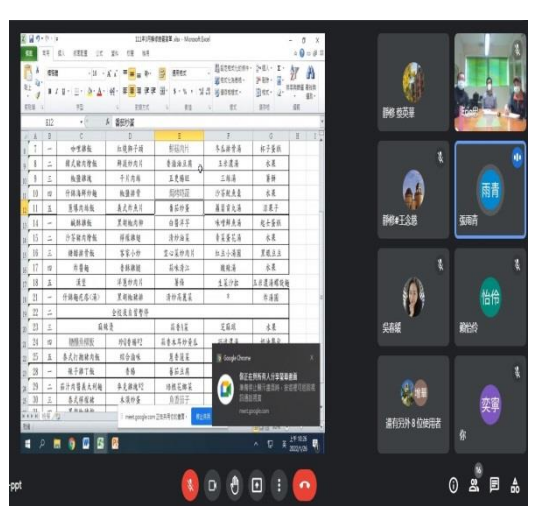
111學年度午餐菜單.xlsx - Microsoft Excel

E12 fx 蕃茄炒蛋

| | A | B | C | D | E | F | G |
|---|---|---|---|---|---|---|---|
| 7 | 一 | 咖哩雞腿 | 紅燒獅子頭 | 鮮蔬炒肉片 | 冬瓜排骨湯 | 杯子蛋糕 |
| 8 | 四 | 韓式燒肉豬腿 | 鮮蔬炒肉片 | 香菇油豆腐 | 玉米濃湯 | 水果 |
| 9 | 三 | 瓜仔雞 | 干貝肉絲 | 豆乾絲肉 | 三絲湯 | 蕃條 |
| 10 | 四 | 什錦海鮮炒麵 | 麻醬油雞 | 開陽白菜 | 冰姜蛋湯 | 水果 |
| 11 | 五 | 蔥爆肉片 | 義式炒肉片 | 蕃茄炒蛋 | 蔬菜肉丸湯 | 豆花 |
| 12 | 一 | 鹹酥雞塊 | 黑胡椒肉柳 | 白醬洋芋 | 味噌鮮魚湯 | 蛋糕 |
| 13 | 二 | 沙茶豬肉炒麵 | 焗烤雞翅 | 清炒油菜 | 青菜蛋花湯 | 水果 |
| 14 | 三 | 糖醋排骨 | 客家小炒 | 雪菜炒肉片 | 紅豆小湯圓 | 黑糖豆漿 |
| 15 | 四 | 炸醬麵 | 香酥雞腿 | 鮮蔬炒豆 | 酸辣湯 | 水果 |
| 18 | 五 | 漢堡 | 洋蔥炒肉片 | 薯條 | 玉米沙拉 | 玉米濃湯鮮奶 |
| 21 | 一 | 什錦炒飯(素) | 黑胡椒雞排 | 清炒高麗菜 | ? | 味噌湯 |
| 22 | 二 | | 全校校外教學 | | | |
| 23 | 三 | | 瓜仔雞 | 蒜香生菜 | 花椰菜 | 水果 |
| 24 | 四 | 糖醋肉 | 烤蔬菜 | 蒜香牛肉炒青菜 | | |
| 25 | 五 | 泰式打拋豬肉飯 | 綜合滷味 | 蔥香蛋炒 | | |
| 28 | 一 | 親子丼丁 | 香腸 | 番茄豆腐 | | |
| 29 | 二 | 麻油雞義大利麵 | 蒜香雞腿炒飯 | 培根花椰菜 | | |
| 30 | 三 | 泰式檸檬 | 炸蝦 | 炒青菜 | | |

Google Chrome
meet.google.com 正在共用你的畫面。 停止共用

上午 10:26
2022/10/26

静师 蔡菀蓁
静师@王念恩
雨青
張雨青
吳蓁緹
怡伶
賴怡伶
還有另外 8 位使用者
奕寧
你
ppt
16